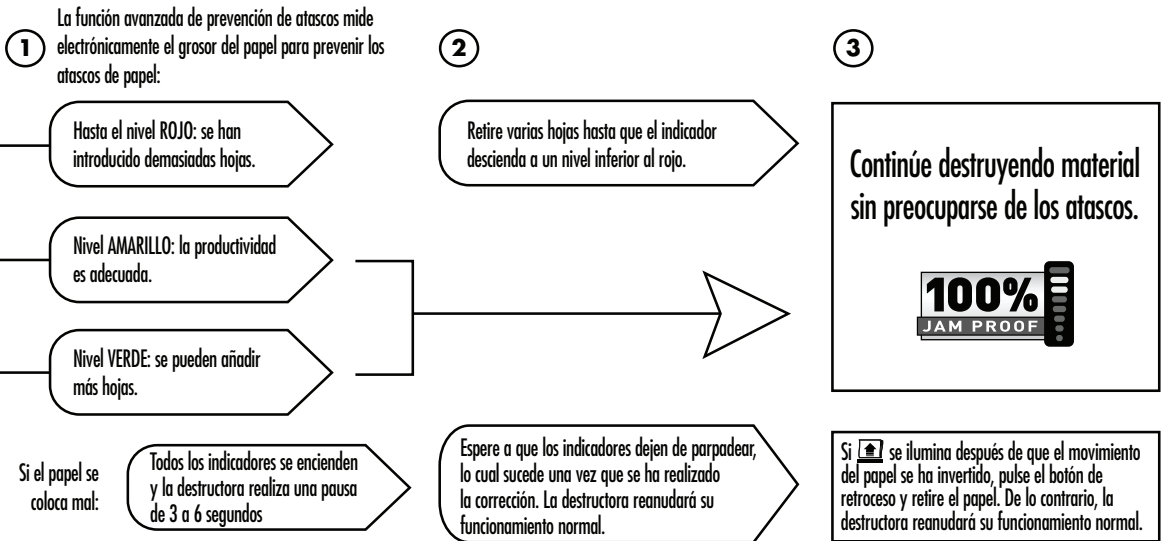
1

La función avanzada de prevención de atascos mide electrónicamente el grosor del papel para prevenir los atascos de papel:

2

3

Hasta el nivel ROJO: se han introducido demasiadas hojas.

Retire varias hojas hasta que el indicador descienda a un nivel inferior al rojo.

Continúe destruyendo material sin preocuparse de los atascos.

100%
JAM PROOF

Nivel AMARILLO: la productividad es adecuada.

Nivel VERDE: se pueden añadir más hojas.

Si el papel se coloca mal:

Todos los indicadores se encienden y la destructora realiza una pausa de 3 a 6 segundos

Espere a que los indicadores dejen de parpadear, lo cual sucede una vez que se ha realizado la corrección. La destructora reanudará su funcionamiento normal.

Si se ilumina después de que el movimiento del papel se ha invertido, pulse el botón de retroceso y retire el papel. De lo contrario, la destructora reanudará su funcionamiento normal.